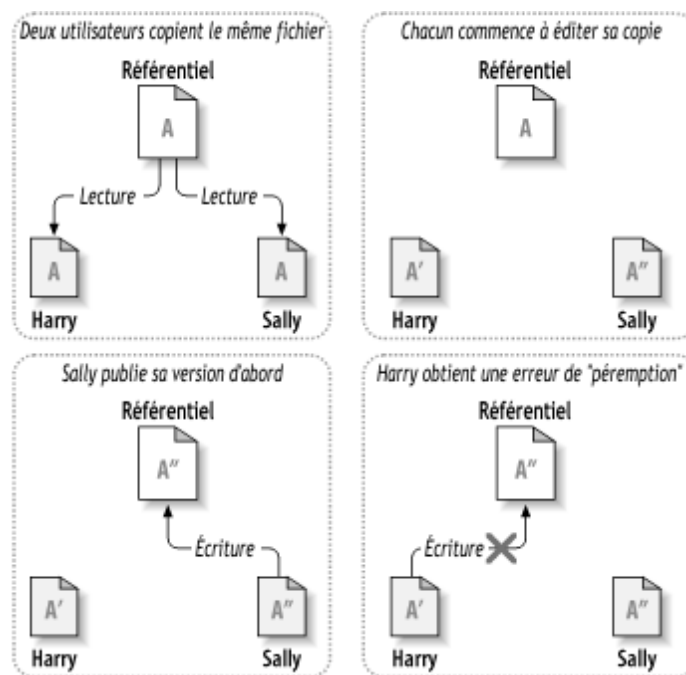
Deux utilisateurs copient le même fichier

Référentiel

A

Lecture

Lecture

A

A

Harry

Sally

Chacun commence à éditer sa copie

Référentiel

A

A′

A″

Harry

Sally

Sally publie sa version d'abord

Référentiel

A″

Écriture

A′

A″

Harry

Sally

Harry obtient une erreur de "péremption"

Référentiel

A″

Écriture

A′

A″

Harry

Sally